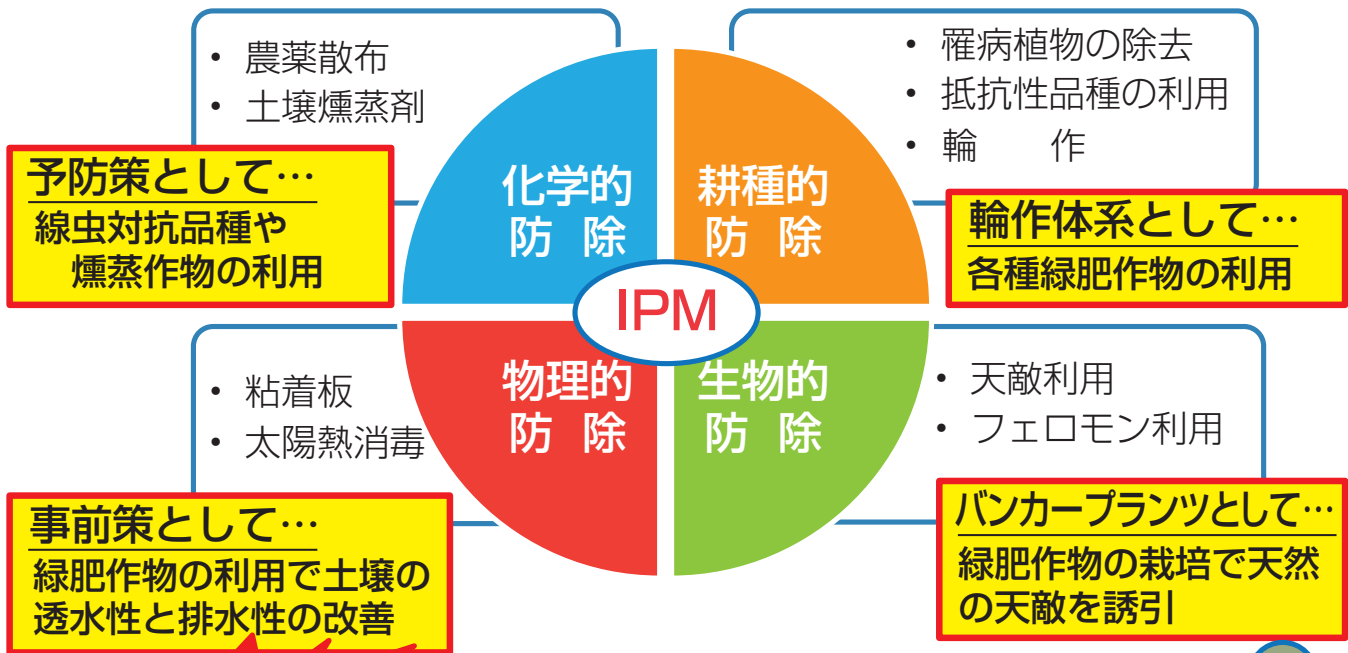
・ 農薬散布
・ 土壌燻蒸剤

予防策として…
線虫対抗品種や
燻蒸作物の利用

化学的
防 除

耕種的
防 除

・ 罹病植物の除去
・ 抵抗性品種の利用
・ 輪 作

輪作体系として…
各種緑肥作物の利用

IPM

・ 粘着板
・ 太陽熱消毒

物理的
防 除

生物的
防 除

・ 天敵利用
・ フェロモン利用

事前策として…
緑肥作物の利用で土壌の
透水性と排水性の改善

バンカープランツとして…
緑肥作物の栽培で天然
の天敵を誘引